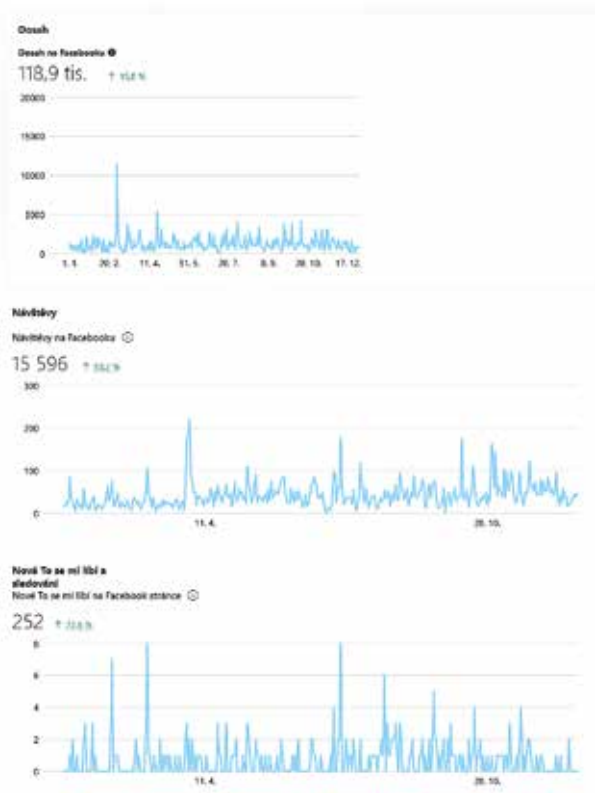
Dosah

Dosah na Facebooku

118,9 tis. ↑ 10,8 %

20000

15000

10000

5000

0

1. 1. 20. 2. 11. 4. 31. 5. 20. 7. 8. 9. 28. 10. 17. 12.

Návštěvy

Návštěvy na Facebooku

15 596 ↑ 33,( %

300

200

100

0

11. 4. 28. 10.

Nová To se mi líbí a sledování

Nová To se mi líbí na Facebook stránce

252 ↑ 72,6 %

8

6

4

2

0

11. 4. 28. 10.